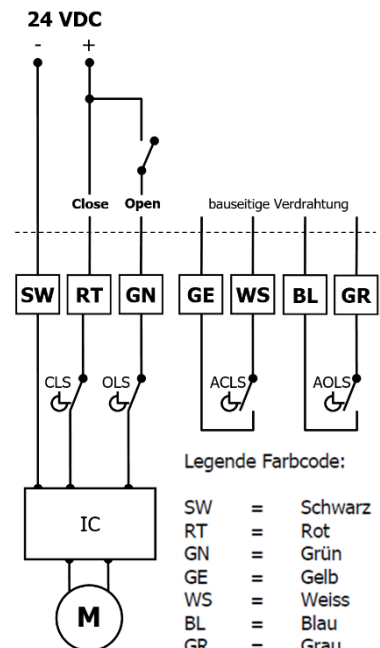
24 VDC
-
+

Close
Open
bauseitige Verdrahtung

SW
RT
GN
GE
WS
BL
GR

CLS
OLS
ACLS
AOLS

IC

M

Legende Farbcode:

| | | |
|---|---|---|
| SW | = | Schwarz |
| RT | = | Rot |
| GN | = | Grün |
| GE | = | Gelb |
| WS | = | Weiss |
| BL | = | Blau |
| GR | = | Grau |